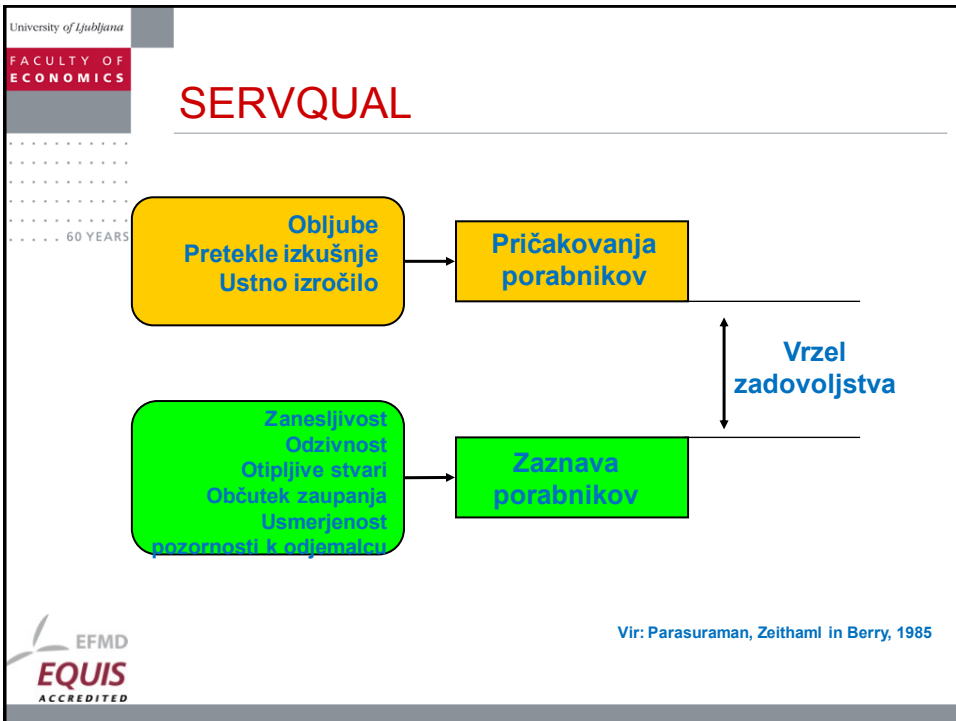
University of Ljubljana
FACULTY OF ECONOMICS
60 YEARS

SERVQUAL

Obljube
Pretekle izkušnje
Ustno izročilo

Pričakovanja porabnikov

Vrzel zadovoljstva

Zanesljivost
Odzivnost
Otipljive stvari
Občutek zaupanja
Usmerjenost pozornosti k odjemalcu

Zaznava porabnikov

Vir: Parasuraman, Zeithaml in Berry, 1985

EFMD
EQUIS
ACCREDITED